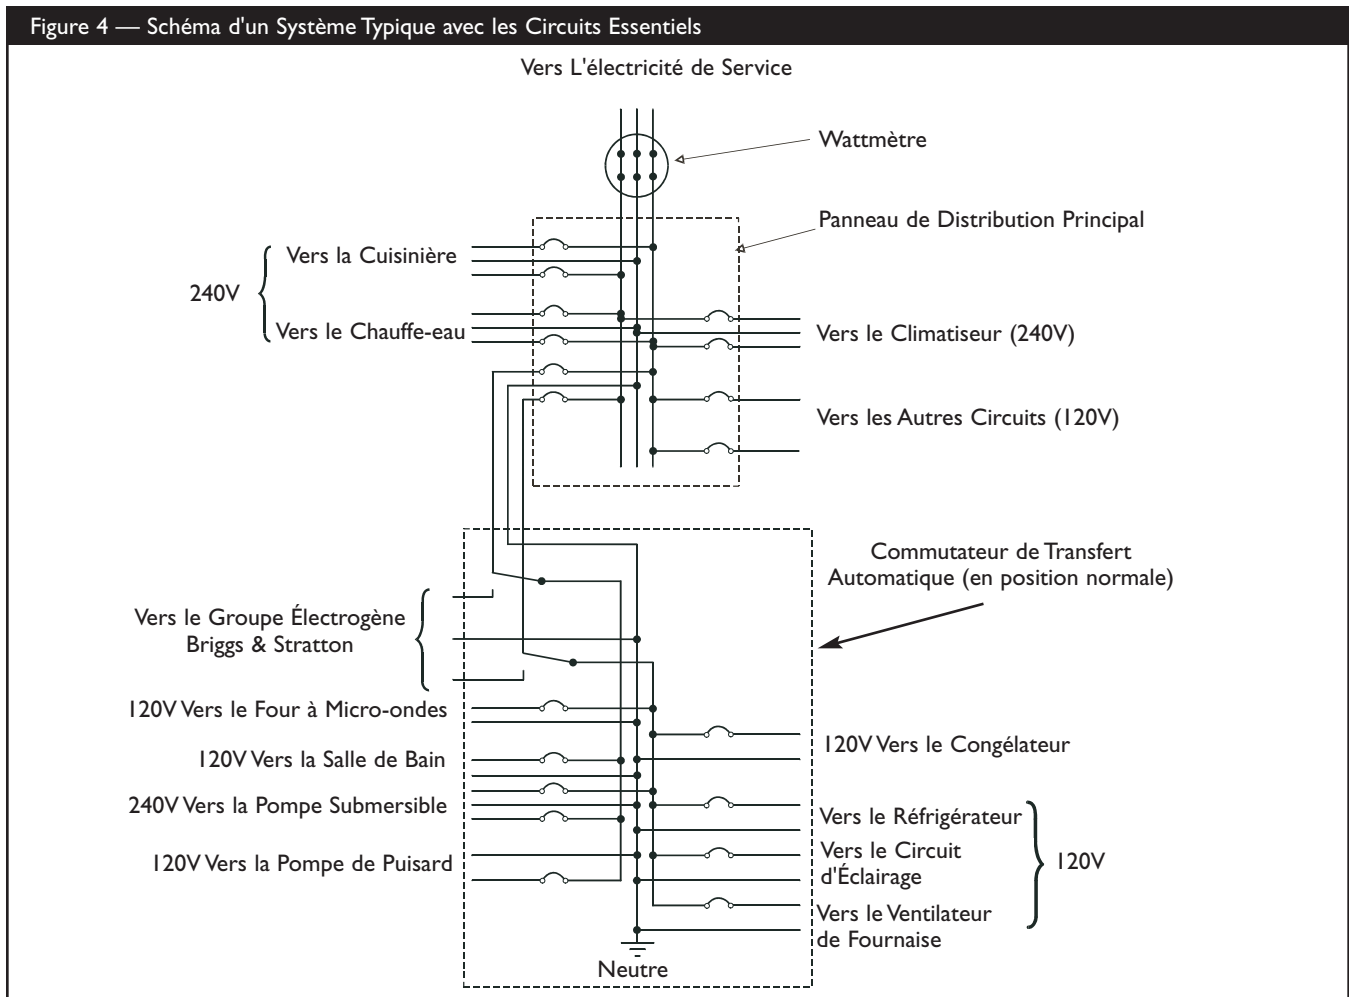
Figure 4 — Schéma d'un Système Typique avec les Circuits Essentiels

Vers L'électricité de Service

Wattmètre

Panneau de Distribution Principal

240V

Vers la Cuisinière

Vers le Chauffe-eau

Vers le Climatiseur (240V)

Vers les Autres Circuits (120V)

Commutateur de Transfert Automatique (en position normale)

Vers le Groupe Électrogène Briggs & Stratton

120V Vers le Four à Micro-ondes

120V Vers la Salle de Bain

240V Vers la Pompe Submersible

120V Vers la Pompe de Puisard

120V Vers le Congélateur

Vers le Réfrigérateur

Vers le Circuit d'Éclairage

Vers le Ventilateur de Fournaise

120V

Neutre